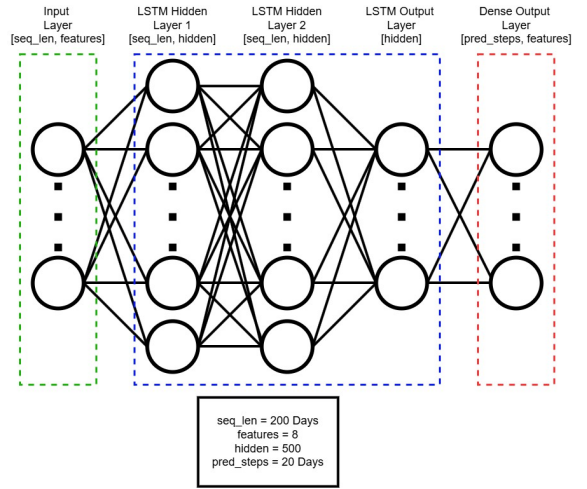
Input Layer
[seq_len, features]

LSTM Hidden Layer 1
[seq_len, hidden]

LSTM Hidden Layer 2
[seq_len, hidden]

LSTM Output Layer
[hidden]

Dense Output Layer
[pred_steps, features]

seq_len = 200 Days
features = 8
hidden = 500
pred_steps = 20 Days